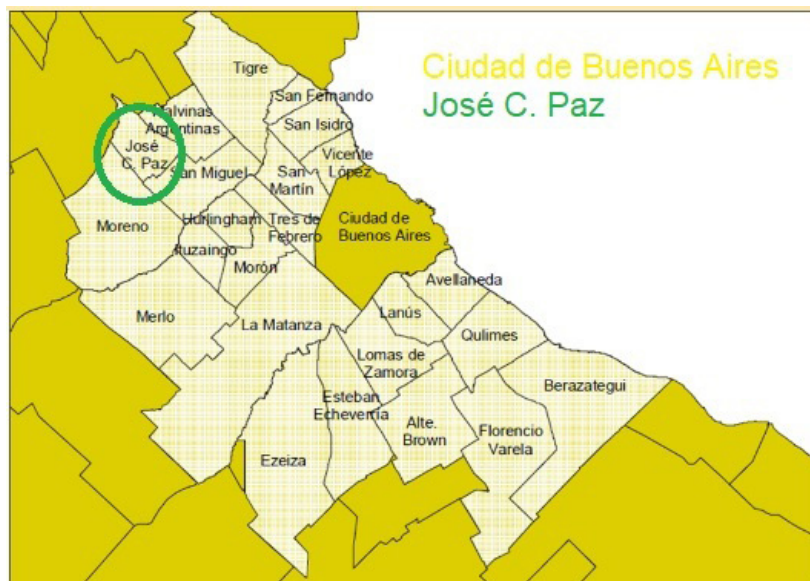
Ciudad de Buenos Aires
José C. Paz

Tigre
San Fernando
Malvinas Argentinas
San Isidro
José C. Paz
Vicente López
San Miguel
San Martín
Ciudad de Buenos Aires
Moreno
Hurlingham
Tres de Febrero
Ituzaingo
Morón
Avellaneda
Merlo
La Matanza
Lanús
Qulimes
Lomas de Zamora
Berazategui
Esteban Echeverría
Alte. Brown
Florencio Varela
Ezeiza